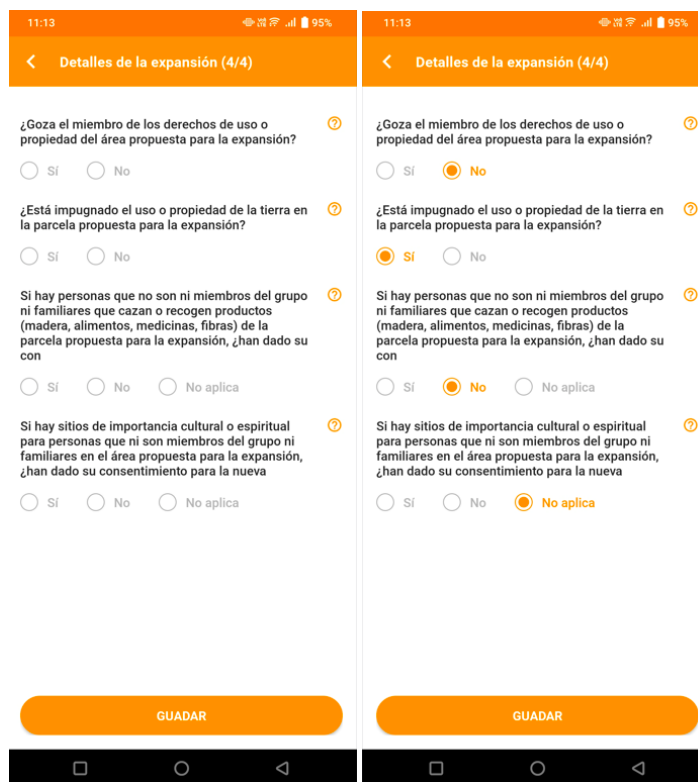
11:13 95%

Detalles de la expansión (4/4)

¿Goza el miembro de los derechos de uso o propiedad del área propuesta para la expansión?

Sí No

¿Está impugnado el uso o propiedad de la tierra en la parcela propuesta para la expansión?

Sí No

Si hay personas que no son ni miembros del grupo ni familiares que cazan o recogen productos (madera, alimentos, medicinas, fibras) de la parcela propuesta para la expansión, ¿han dado su con

Sí No No aplica

Si hay sitios de importancia cultural o espiritual para personas que ni son miembros del grupo ni familiares en el área propuesta para la expansión, ¿han dado su consentimiento para la nueva

Sí No No aplica

GUADAR

11:13 95%

Detalles de la expansión (4/4)

¿Goza el miembro de los derechos de uso o propiedad del área propuesta para la expansión?

Sí No

¿Está impugnado el uso o propiedad de la tierra en la parcela propuesta para la expansión?

Sí No

Si hay personas que no son ni miembros del grupo ni familiares que cazan o recogen productos (madera, alimentos, medicinas, fibras) de la parcela propuesta para la expansión, ¿han dado su con

Sí No No aplica

Si hay sitios de importancia cultural o espiritual para personas que ni son miembros del grupo ni familiares en el área propuesta para la expansión, ¿han dado su consentimiento para la nueva

Sí No No aplica

GUADAR